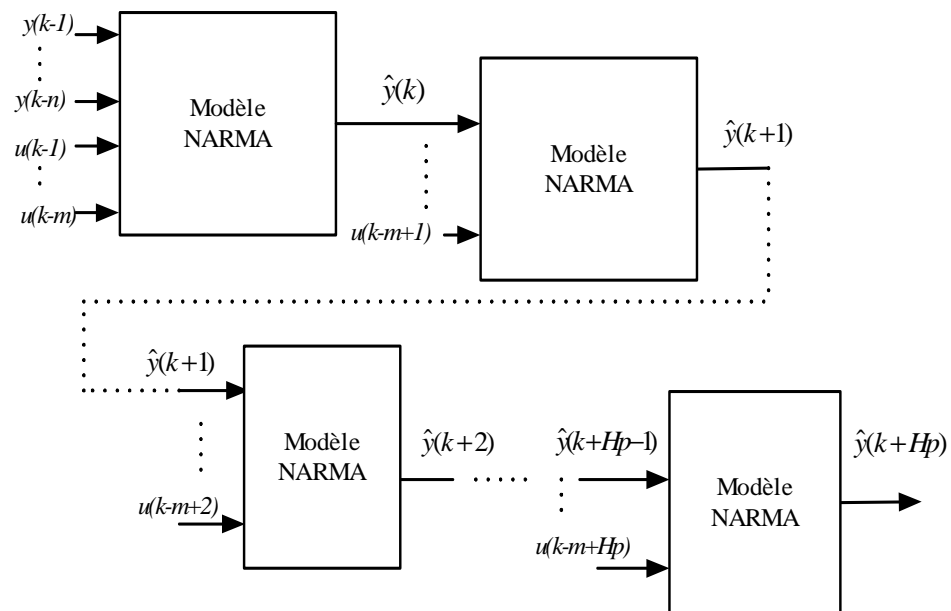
y(k-1)
y(k-n)
u(k-1)
u(k-m)

Modèle NARMA

$\hat{y}(k)$

u(k-m+1)

Modèle NARMA

$\hat{y}(k+1)$

$\hat{y}(k+1)$

u(k-m+2)

Modèle NARMA

$\hat{y}(k+2)$

$\hat{y}(k+Hp-1)$

u(k-m+Hp)

Modèle NARMA

$\hat{y}(k+Hp)$